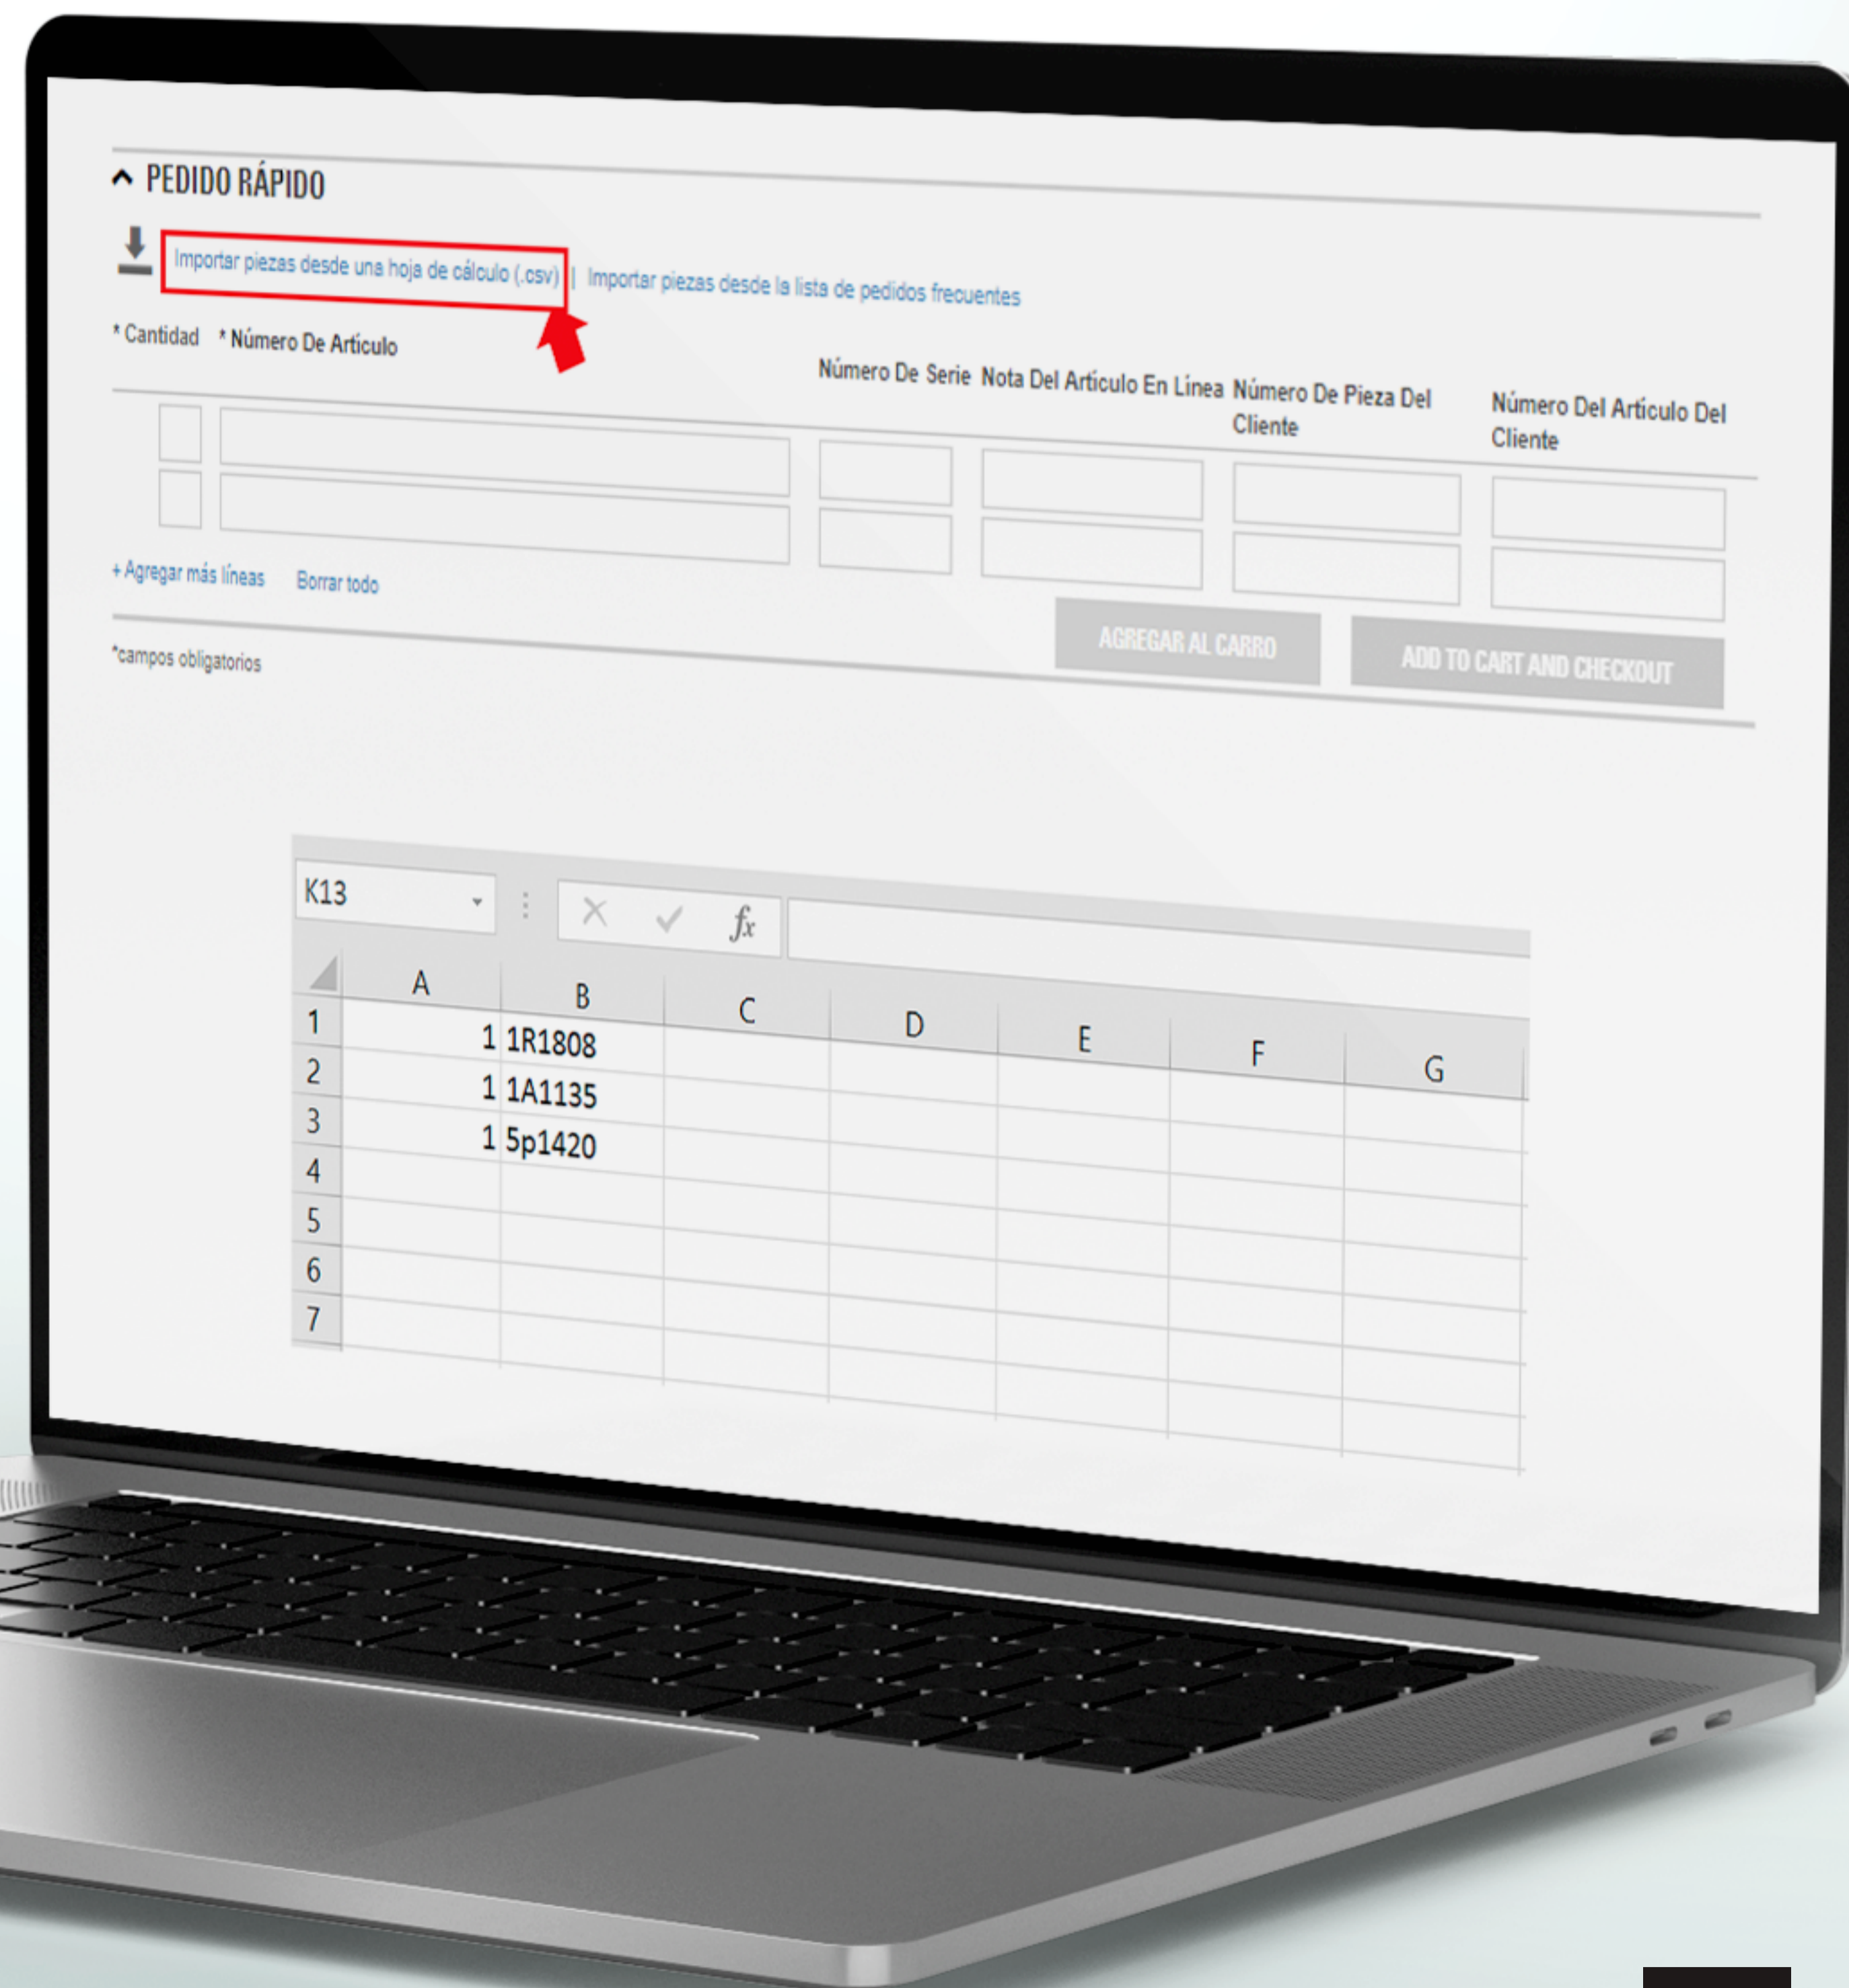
^ PEDIDO RÁPIDO

Importar piezas desde una hoja de cálculo (.csv) | Importar piezas desde la lista de pedidos frecuentes

* Cantidad * Número De Artículo Número De Serie Nota Del Artículo En Línea Número De Pieza Del Cliente Número Del Artículo Del Cliente

+ Agregar más líneas Borrar todo

AGREGAR AL CARRO ADD TO CART AND CHECKOUT

*campos obligatorios

K13

$f_x$

| | A | B | C | D | E | F | G |
|---|---|---|---|---|---|---|---|
| 1 | 1 | 1R1808 | | | | | |
| 2 | 1 | 1A1135 | | | | | |
| 3 | 1 | 5p1420 | | | | | |
| 4 | | | | | | | |
| 5 | | | | | | | |
| 6 | | | | | | | |
| 7 | | | | | | | |